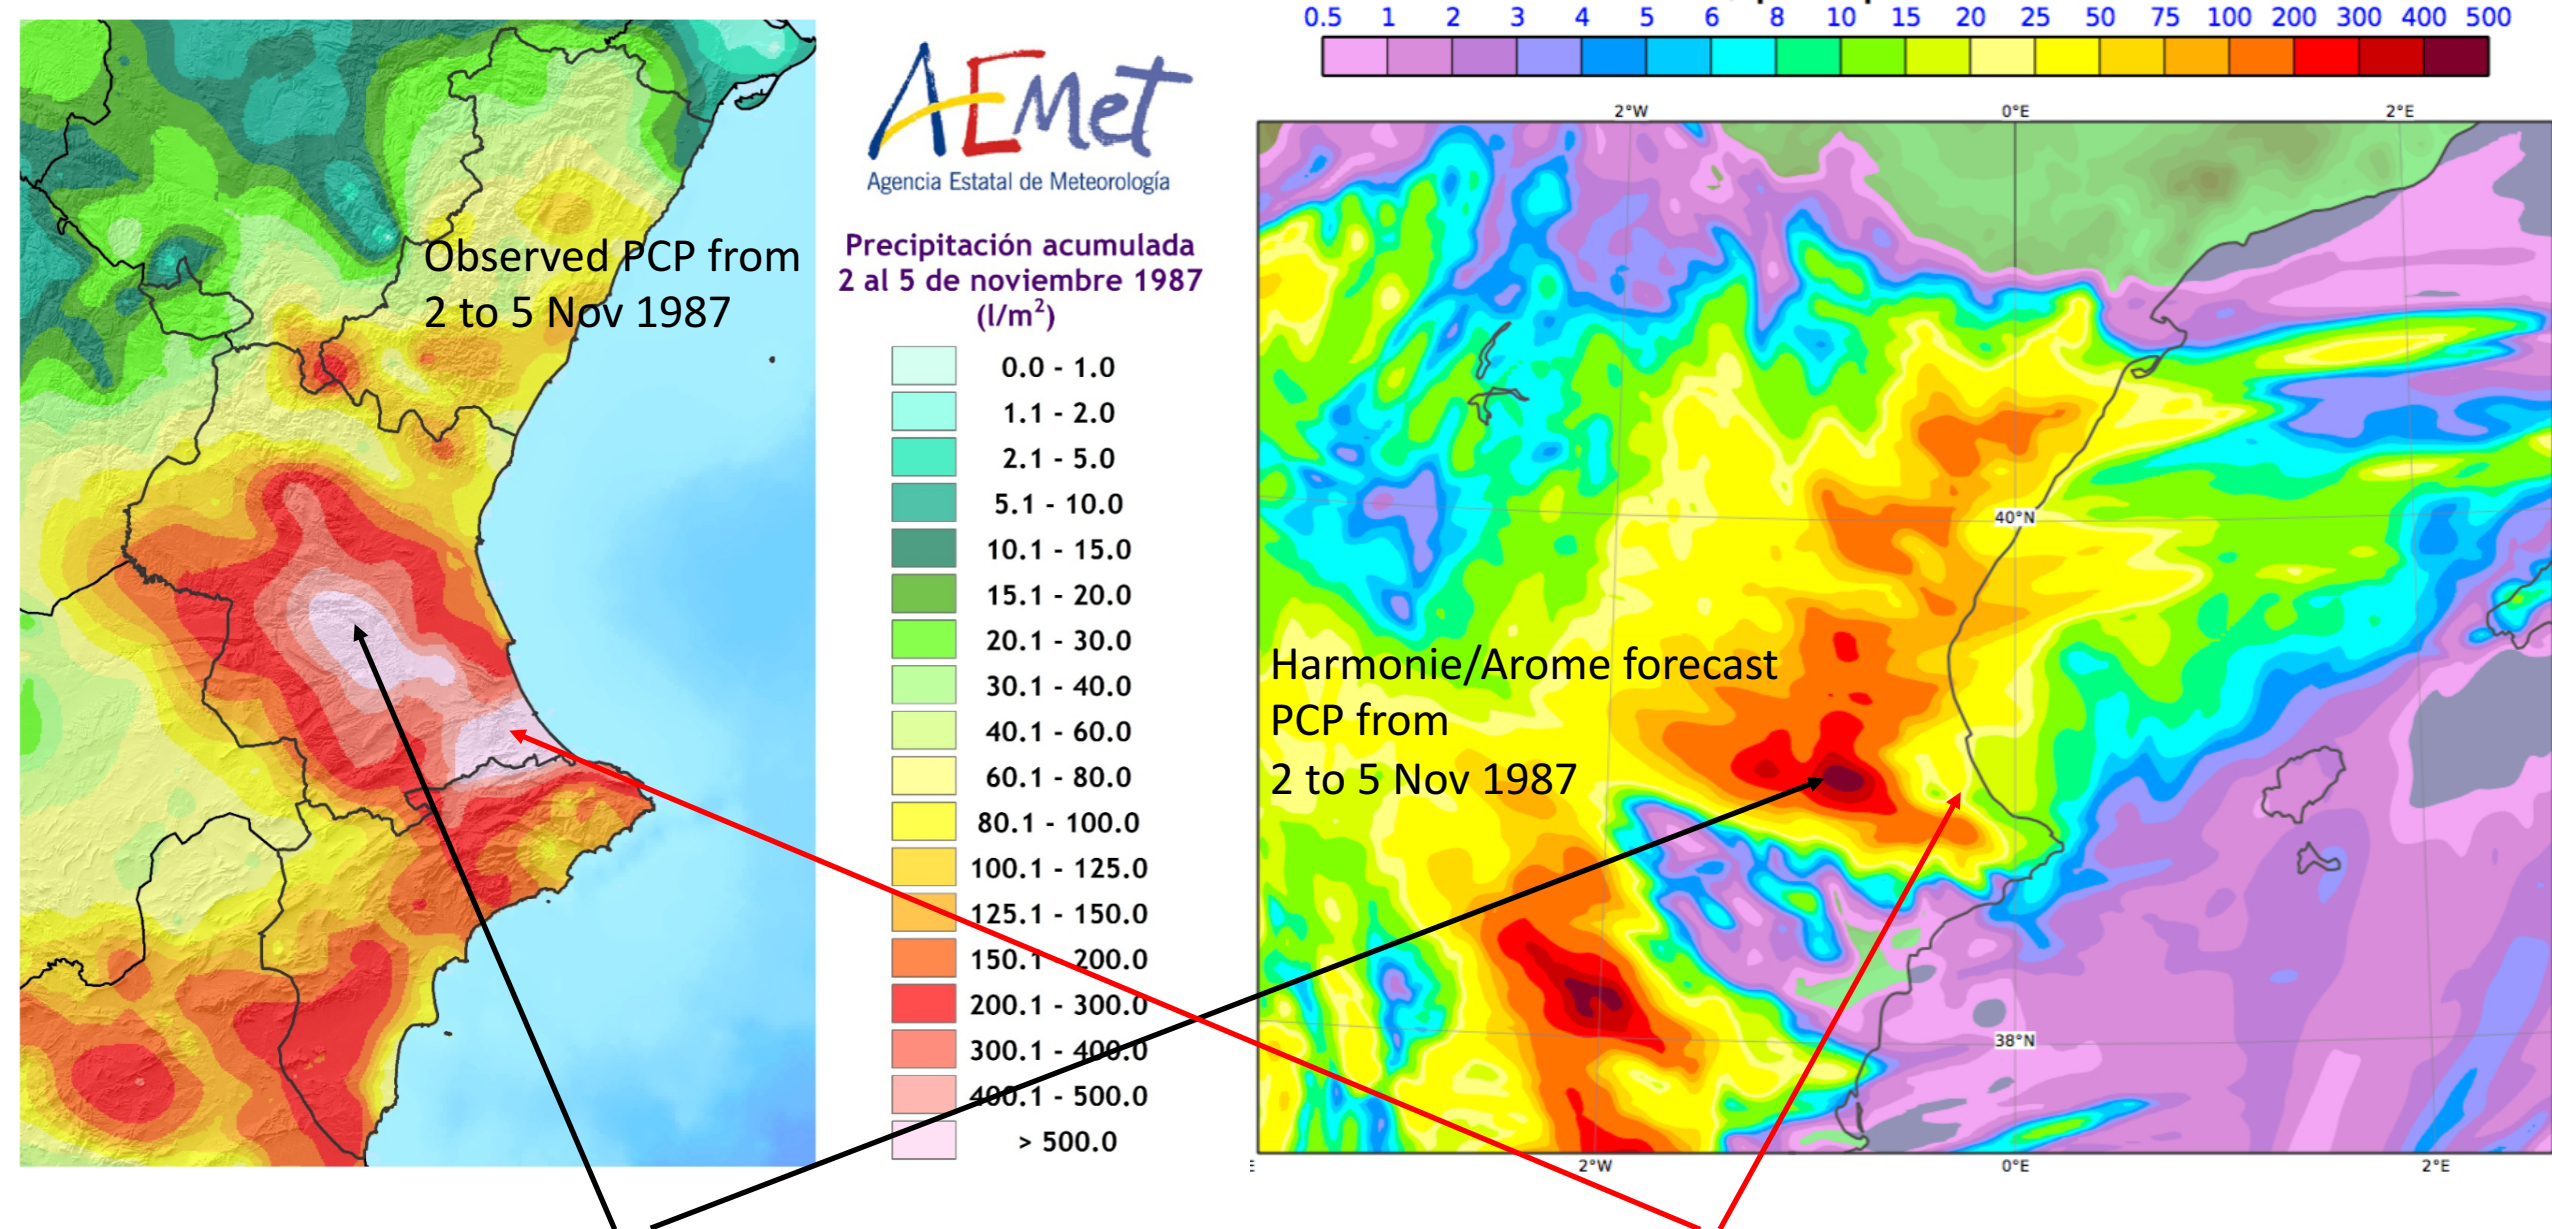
Observed PCP from
2 to 5 Nov 1987

AEMet
Agencia Estatal de Meteorología

Precipitación acumulada
2 al 5 de noviembre 1987
(l/m$^2$)

0.0 - 1.0
1.1 - 2.0
2.1 - 5.0
5.1 - 10.0
10.1 - 15.0
15.1 - 20.0
20.1 - 30.0
30.1 - 40.0
40.1 - 60.0
60.1 - 80.0
80.1 - 100.0
100.1 - 125.0
125.1 - 150.0
150.1 - 200.0
200.1 - 300.0
300.1 - 400.0
400.1 - 500.0
> 500.0

0.5 1 2 3 4 5 6 8 10 15 20 25 50 75 100 200 300 400 500

2°W 0°E 2°E

40°N

38°N

Harmonie/Arome forecast
PCP from
2 to 5 Nov 1987

2°W 0°E 2°E